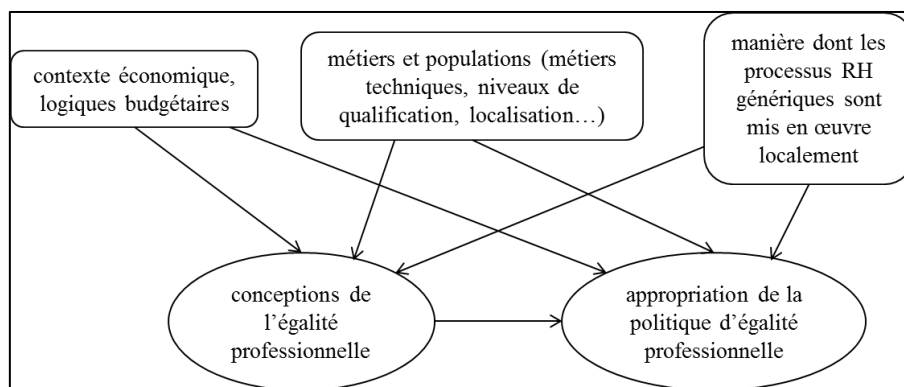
contexte économique, logiques budgétaires

métiers et populations (métiers techniques, niveaux de qualification, localisation…)

manière dont les processus RH génériques sont mis en œuvre localement

conceptions de l'égalité professionnelle

appropriation de la politique d'égalité professionnelle